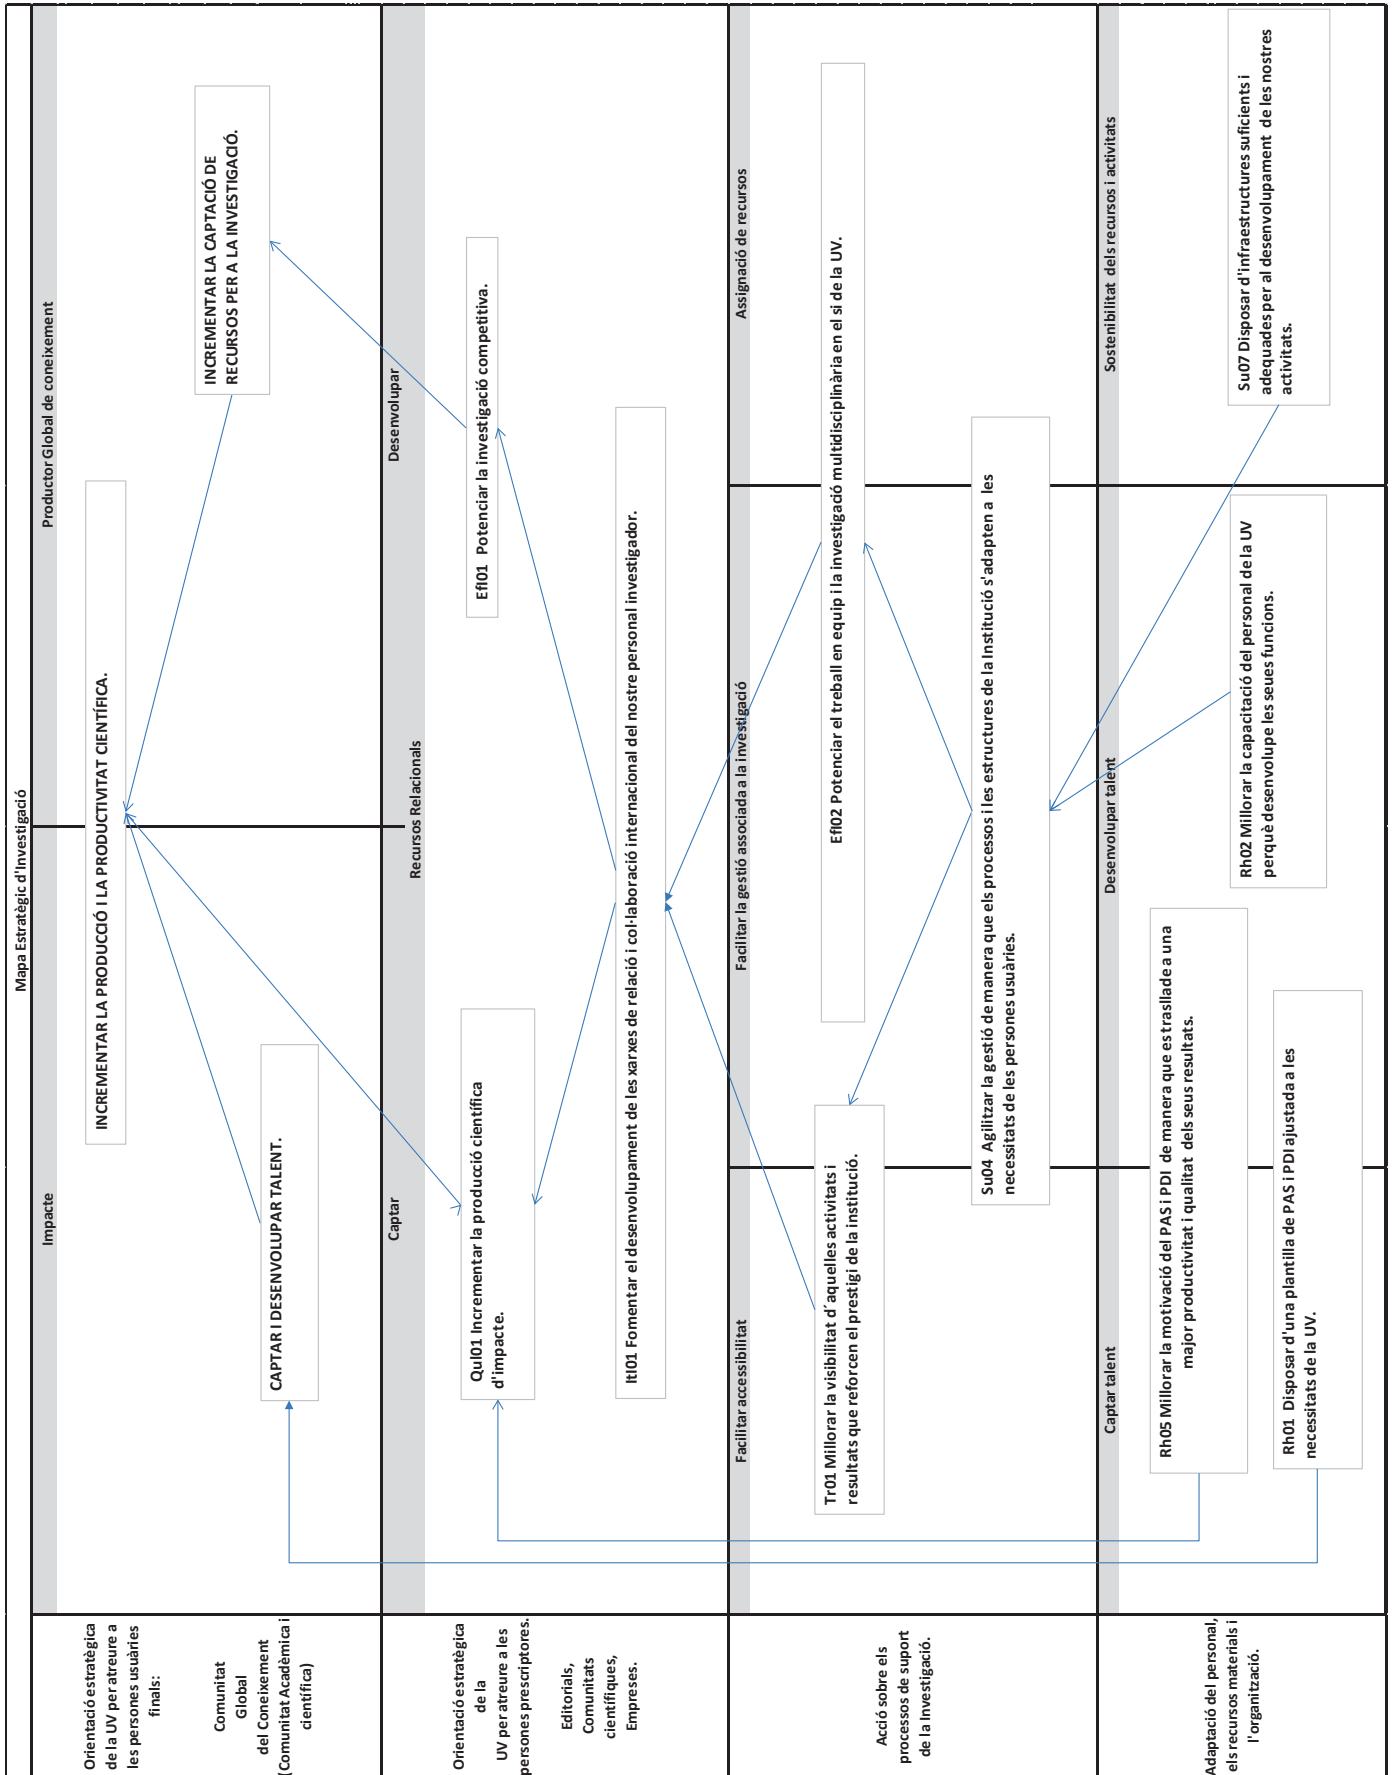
Mapa Estratègic d'Investigació

Productor Global de coneixement

Impacte

INCREMENTAR LA CAPTACIÓ DE RECURSOS PER A LA INVESTIGACIÓ.

INCREMENTAR LA PRODUCCIÓ I LA PRODUCTIVITAT CIENTÍFICA.

CAPTAR I DESENVOLUPAR TALENT.

Orientació estratègica de la UV per atreure a les persones usuàries finals:

Comunitat Global del Coneixement (Comunitat Acadèmica i científica)

Recursos Relacionals

Desenvolupar

Captar

Ef01 Potenciar la investigació competitiva.

It01 Fomentar el desenvolupament de les xarxes de relació i col·laboració internacional del nostre personal investigador.

Qu01 Incrementar la producció científica d'impacte.

Orientació estratègica de la UV per atreure a les persones prescriptores.

Editorials, Comunitats científiques, Empreses.

Assignació de recursos

Facilitar la gestió associada a la investigació

Facilitar accessibilitat

Ef02 Potenciar el treball en equip i la investigació multidisciplinària en el si de la UV.

Su04 Agilitzar la gestió de manera que els processos i les estructures de la Institució s'adapten a les necessitats de les persones usuàries.

Tr01 Millorar la visibilitat d'aquelles activitats i resultats que reforcen el prestigi de la institució.

Acció sobre els processos de suport de la Investigació.

Sostenibilitat dels recursos i activitats

Desenvolupar talent

Captar talent

Su07 Disposar d'infraestructures suficients i adequades per al desenvolupament de les nostres activitats.

Rh02 Millorar la capacitació del personal de la UV perquè desenvolupe les seues funcions.

Rh05 Millorar la motivació del PAS i PDI de manera que es trasllade a una major productivitat i qualitat dels seus resultats.

Rh01 Disposar d'una plantilla de PAS i PDI ajustada a les necessitats de la UV.

Adaptació del personal, els recursos materials i l'organització.